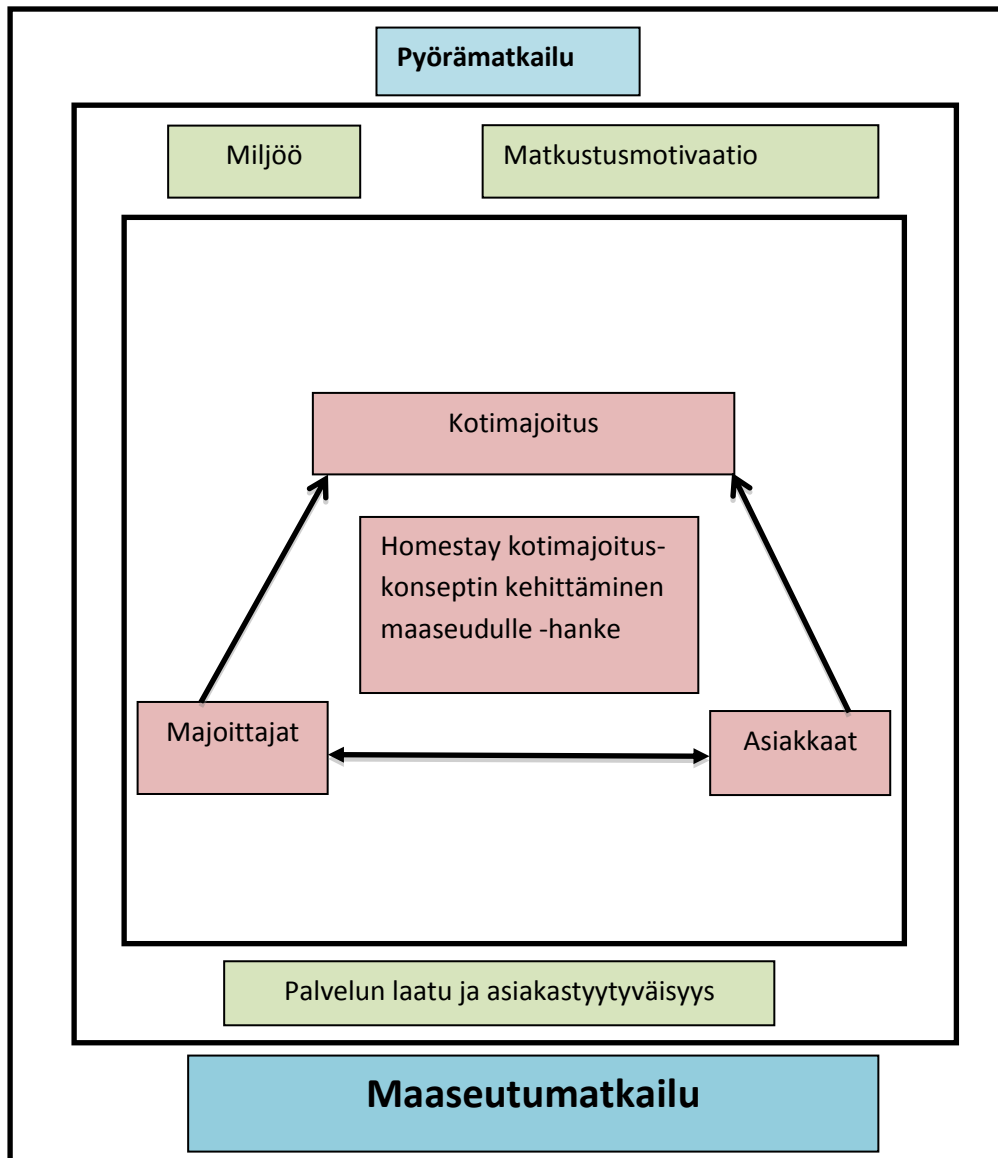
Pyörämatkailu

Miljöö

Matkustusmotivaatio

Kotimajoitus

Homestay kotimajoitus-konseptin kehittäminen maaseudulle -hanke

Majoittajat

Asiakkaat

Palvelun laatu ja asiakastyytyväisyys

Maaseutumatkailu